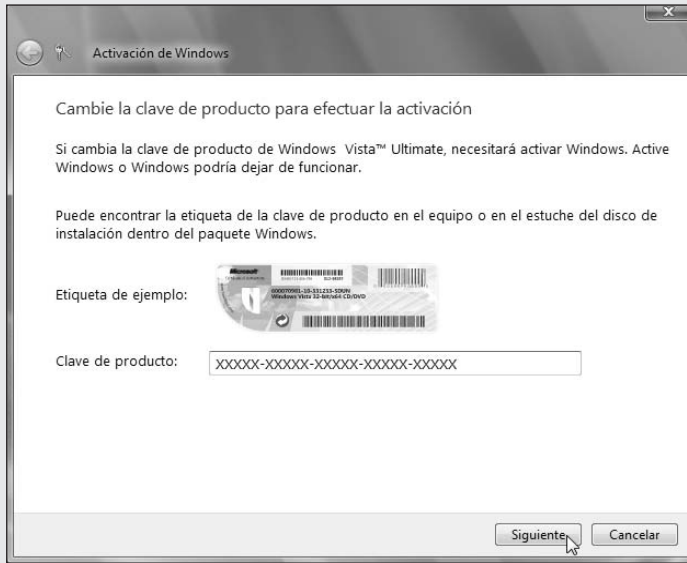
Activación de Windows

Cambie la clave de producto para efectuar la activación

Si cambia la clave de producto de Windows Vista™ Ultimate, necesitará activar Windows. Active Windows o Windows podría dejar de funcionar.

Puede encontrar la etiqueta de la clave de producto en el equipo o en el estuche del disco de instalación dentro del paquete Windows.

Etiqueta de ejemplo:

Microsoft

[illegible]
Windows Vista 32-bit/x64 CD/DVD

Clave de producto: XXXXX-XXXXX-XXXXX-XXXXX-XXXXX

Siguiente Cancelar